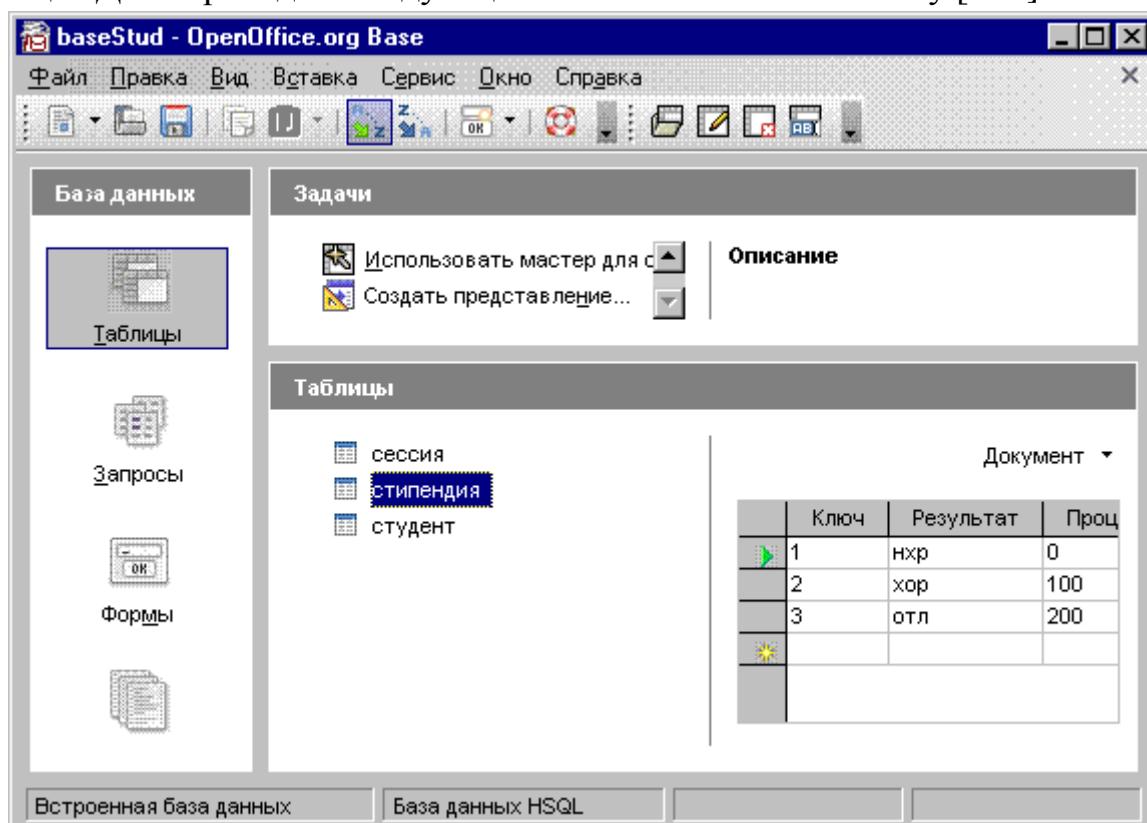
baseStud - OpenOffice.org Base

Файл Правка Вид Вставка Сервис Окно Справка

База данных

Таблицы

Запросы

Формы

Задачи

Использовать мастер для с

Создать представление...

Описание

Таблицы

сессия

стипендия

студент

Документ

| | Ключ | Результат | Проц |
|---|---|---|---|
| | 1 | нхр | 0 |
| | 2 | хор | 100 |
| | 3 | отл | 200 |
| | | | |

Встроенная база данных

База данных HSQL